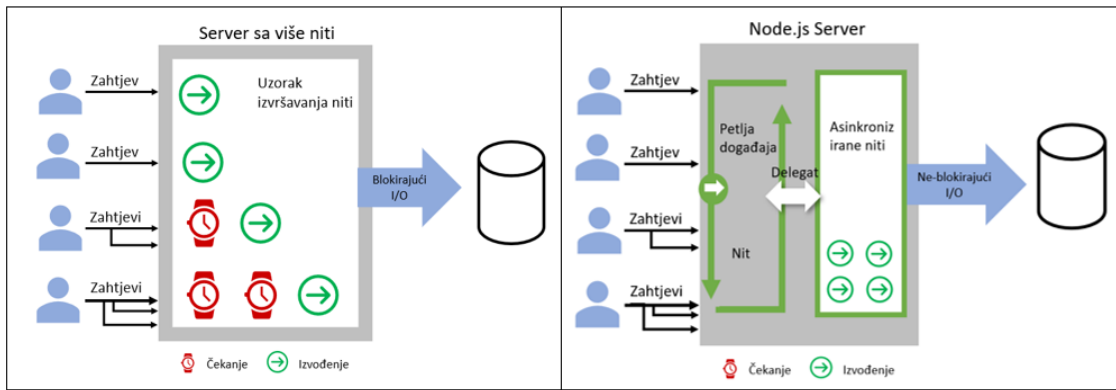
Server sa više niti

Zahtjev

Uzorak izvršavanja niti

Zahtjev

Zahtjevi

Zahtjevi

Blokirajući I/O

Čekanje

Izvođenje

Node.js Server

Zahtjev

Zahtjev

Zahtjevi

Zahtjevi

Petlja događaja

Asinkroniz irane niti

Delegat

Nit

Ne-blokirajući I/O

Čekanje

Izvođenje